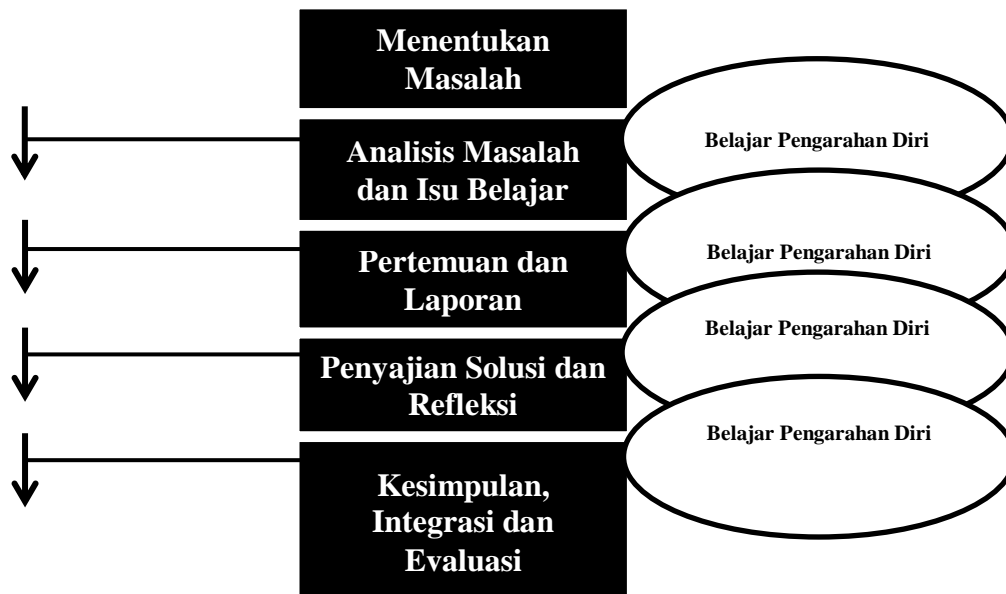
Menentukan Masalah

Analisis Masalah dan Isu Belajar

Belajar Pengarahan Diri

Pertemuan dan Laporan

Belajar Pengarahan Diri

Penyajian Solusi dan Refleksi

Belajar Pengarahan Diri

Kesimpulan, Integrasi dan Evaluasi

Belajar Pengarahan Diri